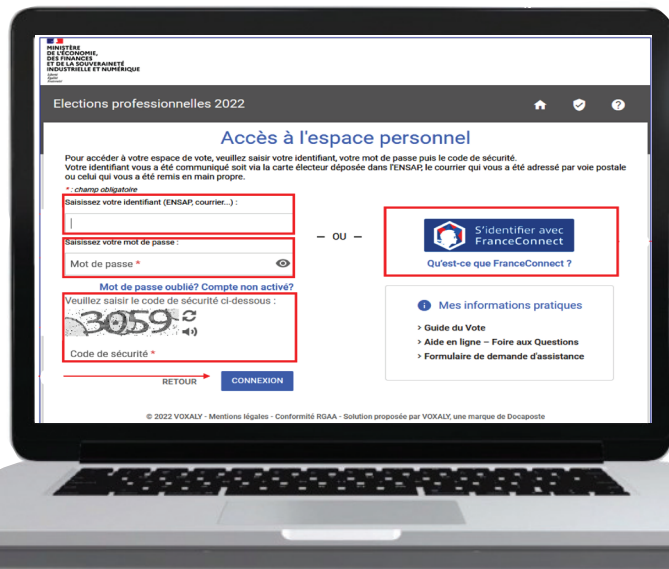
MINISTÈRE
DE L'ÉCONOMIE,
DES FINANCES
ET DE LA SOUVERAINETÉ
INDUSTRIELLE ET NUMÉRIQUE

Liberté
Égalité
Fraternité

Elections professionnelles 2022

Accès à l'espace personnel

Pour accéder à votre espace de vote, veuillez saisir votre identifiant, votre mot de passe puis le code de sécurité.
Votre identifiant vous a été communiqué soit via la carte électeur déposée dans l'ENSAP, le courrier qui vous a été adressé par voie postale ou celui qui vous a été remis en main propre.

* : champ obligatoire

Saisissez votre identifiant (ENSAP, courrier...) :

Saisissez votre mot de passe :

Mot de passe *

— OU —

S'identifier avec FranceConnect

Qu'est-ce que FranceConnect ?

Mot de passe oublié? Compte non activé?

Veuillez saisir le code de sécurité ci-dessous :

3059

Code de sécurité *

RETOUR

CONNEXION

Mes informations pratiques

› Guide du Vote
› Aide en ligne – Foire aux Questions
› Formulaire de demande d'assistance

© 2022 VOXALY - Mentions légales - Conformité RGAA - Solution proposée par VOXALY, une marque de Docaposte